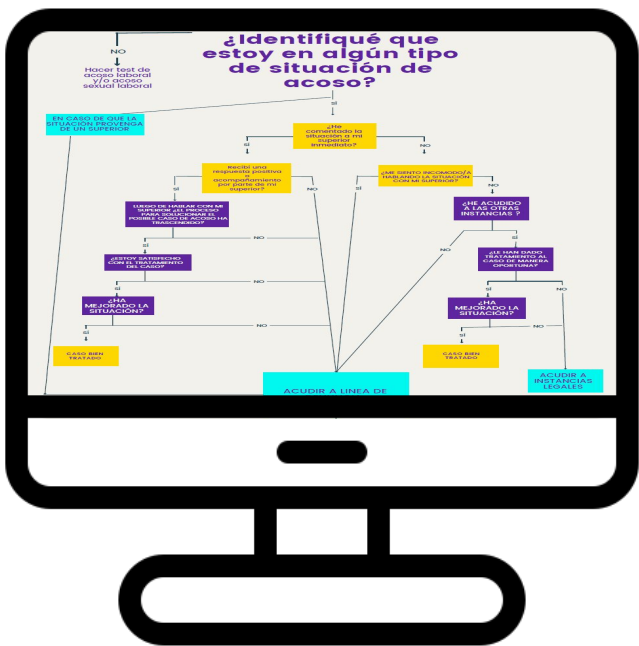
NO

Hacer test de acoso laboral y/o acoso sexual laboral

¿Identifiqué que estoy en algún tipo de situación de acoso?

SI

EN CASO DE QUE LA SITUACIÓN PROVENGA DE UN SUPERIOR

¿He comentado la situación a mi superior inmediato?

SI

NO

Recibí una respuesta positiva o acompañamiento por parte de mi superior?

SI

NO

¿ME SIENTO INCOMODO/A HABLANDO LA SITUACIÓN CON MI SUPERIOR?

SI

NO

LUEGO DE HABLAR CON MI SUPERIOR ¿EL PROCESO PARA SOLUCIONAR EL POSIBLE CASO DE ACOSO HA TRASCENDIDO?

NO

¿HE ACUDIDO A LAS OTRAS INSTANCIAS ?

NO

SI

¿ESTOY SATISFECHO CON EL TRATAMIENTO DEL CASO?

NO

¿LE HAN DADO TRATAMIENTO AL CASO DE MANERA OPORTUNA?

SI

NO

¿HA MEJORADO LA SITUACIÓN?

NO

SI

¿HA MEJORADO LA SITUACIÓN?

NO

SI

CASO BIEN TRATADO

CASO BIEN TRATADO

ACUDIR A LINEA DE

ACUDIR A INSTANCIAS LEGALES